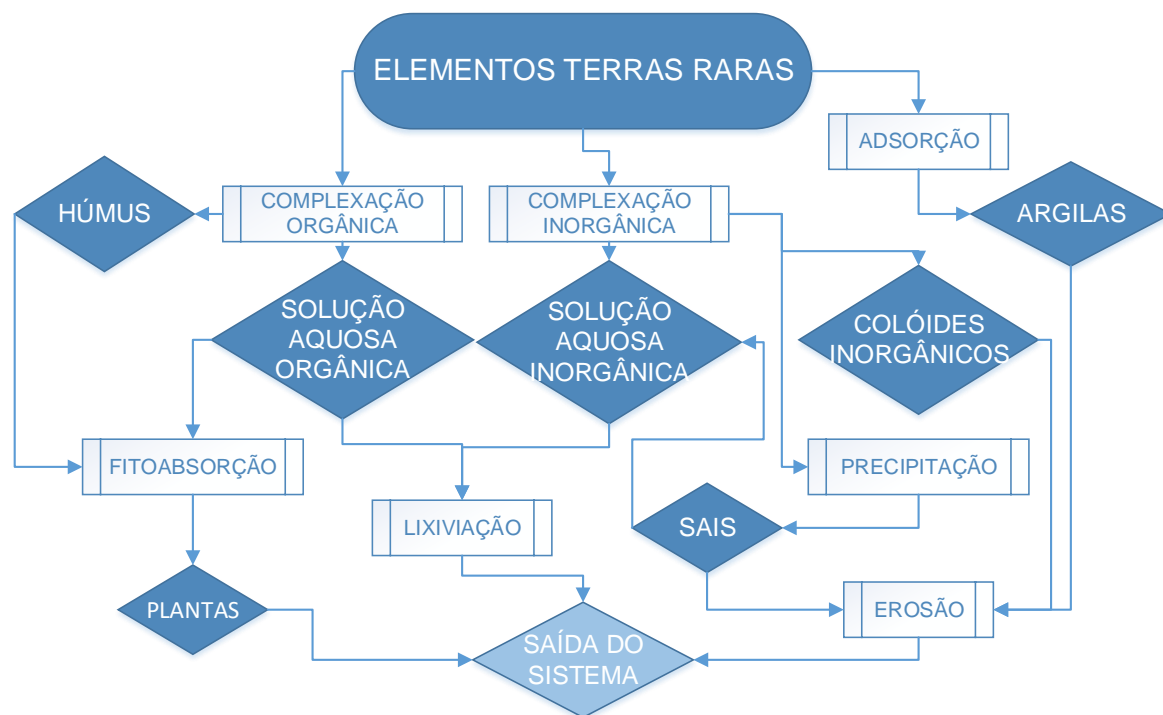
ELEMENTOS TERRAS RARAS

ADSORÇÃO

HÚMUS

COMPLEXAÇÃO ORGÂNICA

COMPLEXAÇÃO INORGÂNICA

ARGILAS

SOLUÇÃO AQUOSA ORGÂNICA

SOLUÇÃO AQUOSA INORGÂNICA

COLÓIDES INORGÂNICOS

FITOABSORÇÃO

PRECIPITAÇÃO

LIXIVIAÇÃO

SAIS

PLANTAS

EROSÃO

SAÍDA DO SISTEMA